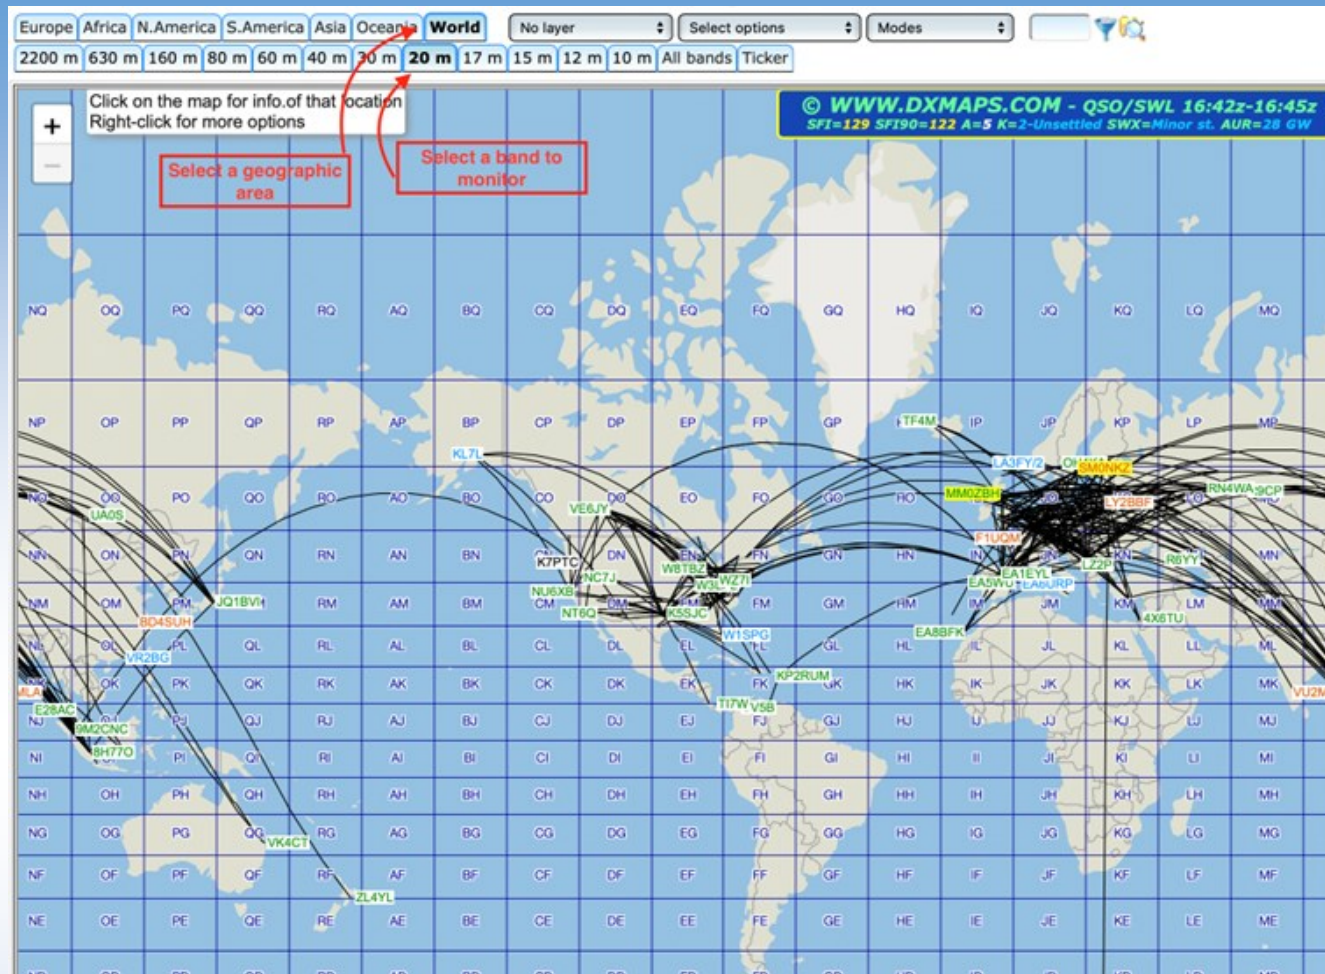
Europe Africa N.America S.America Asia Oceania World

No layer | Select options | Modes

2200 m 630 m 160 m 80 m 60 m 40 m 30 m 20 m 17 m 15 m 12 m 10 m All bands Ticker

+
−

Click on the map for info.of that location
Right-click for more options

Select a geographic area

Select a band to monitor

© WWW.DXMAPS.COM - QSO/SWL 16:42z-16:45z
SFI=129 SFI90=122 A=5 K=2-Unsettled SWX=Minor st. AUR=28 GW

NQ OQ PQ QQ RQ AQ BQ CQ DQ EQ FQ GQ HQ IQ JQ KQ LQ MQ

NP OP PP QP RP AP BP CP DP EP FP GP HP IP JP KP LP MP

NO OO PO QO RO AO BO CO DO EO FO GO HO IO JO KO LO MO

NN ON PN QN RN AN BN CN DN EN FN GN HN IN JN KN LN MN

NM OM PM QM RM AM BM CM DM EM FM GM HM IM JM KM LM MM

NL OL PL QL RL AL BL CL DL EL FL GL HL IL JL KL LL ML

NK OK PK QK RK AK BK CK DK EK FK GK HK IK JK KK LK MK

NJ OJ PJ QJ RJ AJ BJ CJ DJ EJ FJ GJ HJ IJ JJ KJ LJ MJ

NI OI PI QI RI AI BI CI DI EI FI GI HI II JI KI LI MI

NH OH PH QH RH AH BH CH DH EH FH GH HH IH JH KH LH MH

NG OG PG QG RG AG BG CG DG EG FG GG HG IG JG KG LG MG

NF OF PF QF RF AF BF CF DF EF FF GF HF IF JF KF LF MF

NE OE PE QE RE AE BE CE DE EE FE GE HE IE JE KE LE ME

KL7L TF4M LA3FY/2 SM0NKZ MM0ZBH LY2BBF RN4WA 9CP UA0S VE6JY K7PTC NC7J NU6XB NT6Q W8TBZ W3 WZ7I K5SJC W1SPG F1UQM EA5WU EA1EYL EA6URP LZ2P R6YY 4X6TU EA8BFK KP2RUM TI7W V5B JQ1BVI BD4SUH VR2BG E28AC 9M2CNC 8H77O MLA VK4CT ZL4YL VU2M